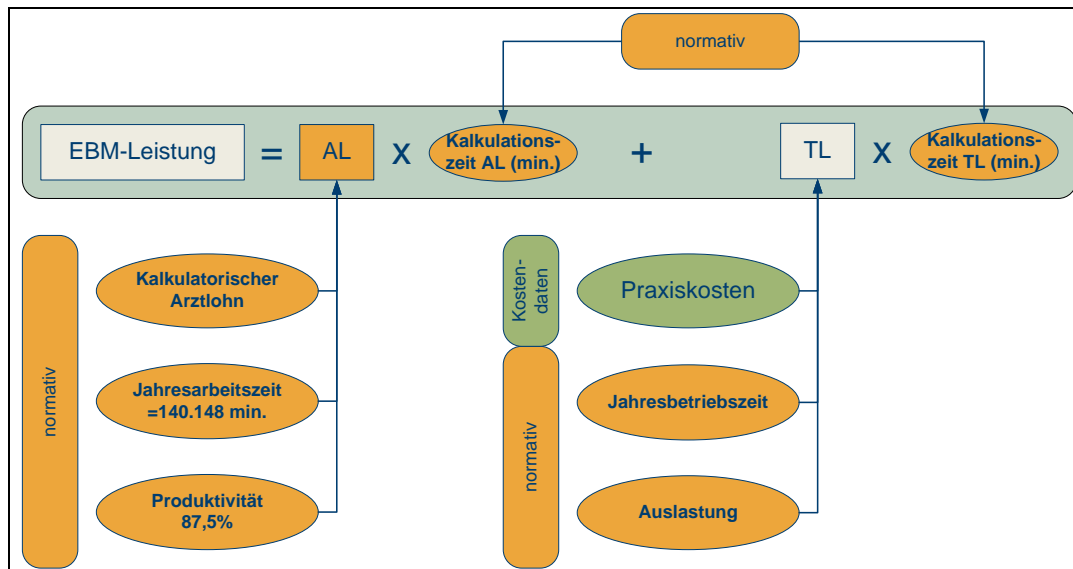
normativ

EBM-Leistung = AL X Kalkulationszeit AL (min.) + TL X Kalkulationszeit TL (min.)

normativ

Kalkulatorischer Arztlohn

Jahresarbeitszeit =140.148 min.

Produktivität 87,5%

Kostendaten

Praxiskosten

normativ

Jahresbetriebszeit

Auslastung